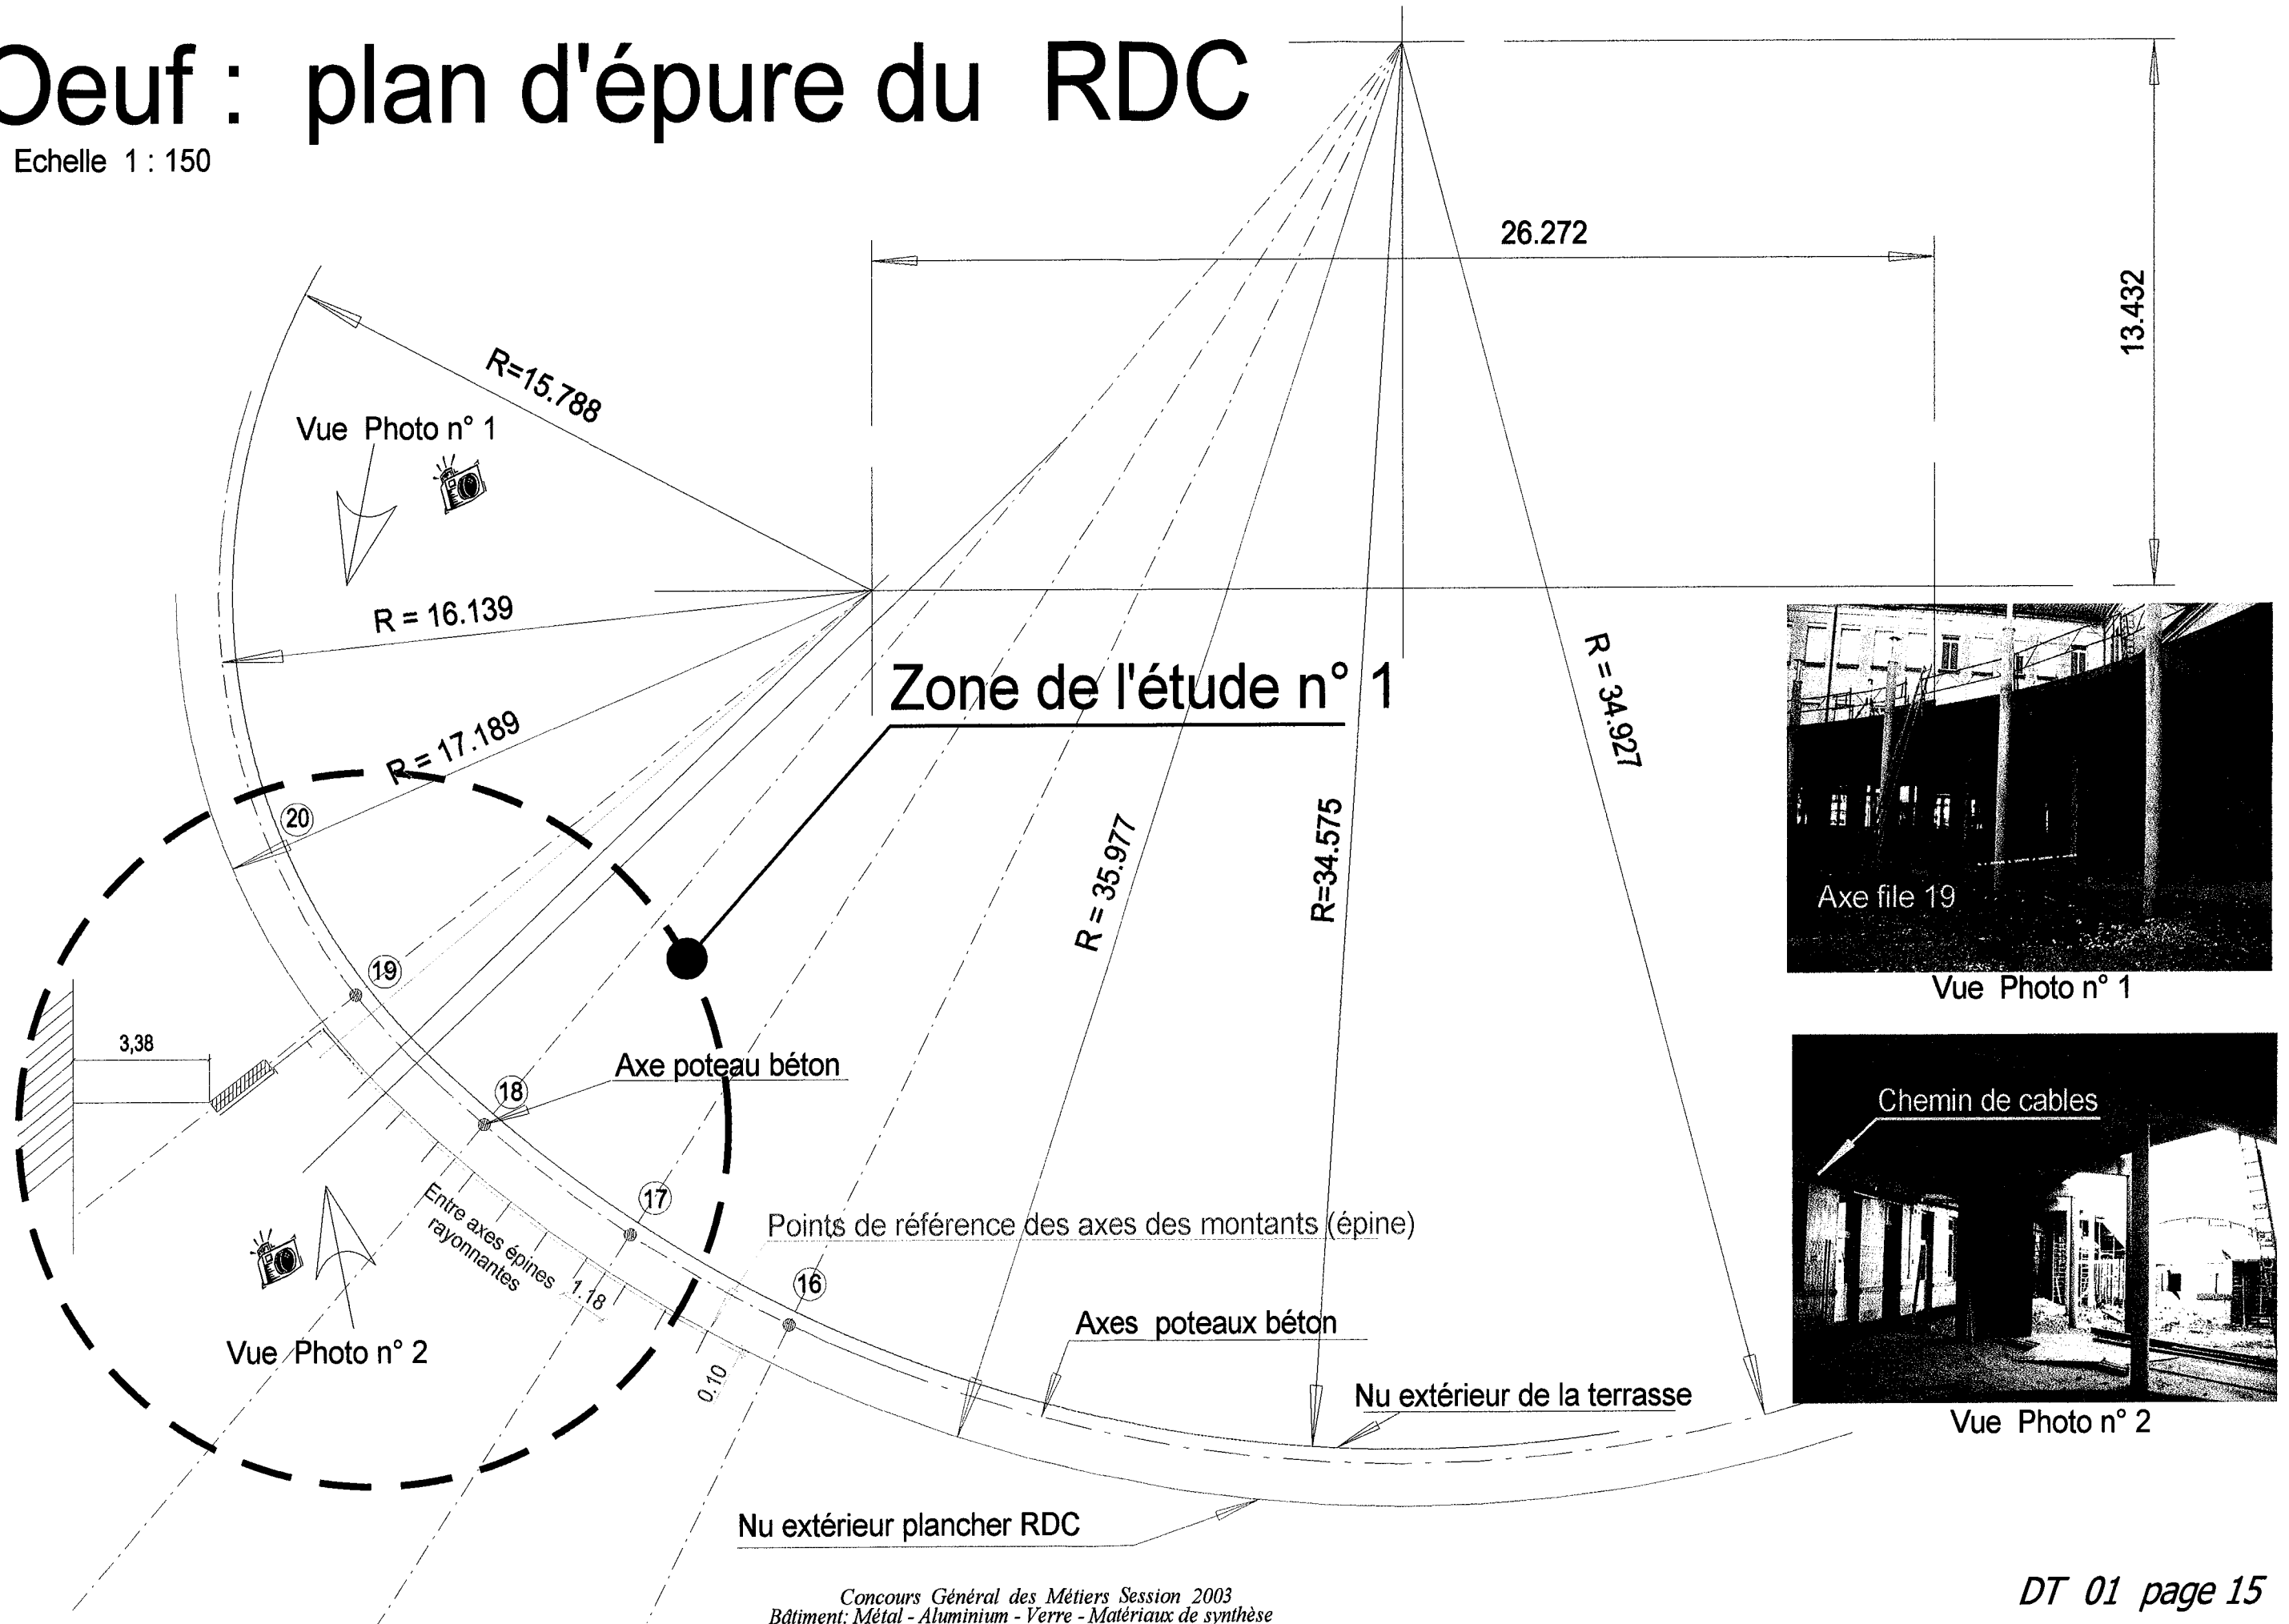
Oeuf : plan d'épure du RDC
Echelle 1 : 150

26.272

13.432

R=15.788

Vue Photo n° 1

R = 16.139

R = 17.189

Zone de l'étude n° 1

R = 34.927

R = 35.977

R=34.575

20

19

18

17

16

3,38

Axe poteau béton

Entre axes épines rayonnantes 1.18

Points de référence des axes des montants (épine)

0.10

Vue Photo n° 2

Axes poteaux béton

Nu extérieur de la terrasse

Nu extérieur plancher RDC

Axe file 19

Vue Photo n° 1

Chemin de cables

Vue Photo n° 2

Concours Général des Métiers Session 2003
Bâtiment: Métal - Aluminium - Verre - Matériaux de synthèse

DT 01 page 15